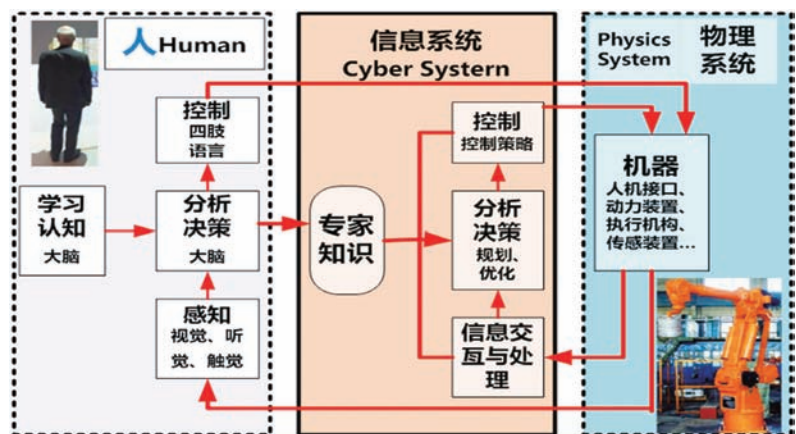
人 Human

控制
四肢
语言

学习
认知
大脑

分析
决策
大脑

感知
视觉、听觉、触觉

信息系统
Cyber Systern

专家
知识

控制
控制策略

分析
决策
规划、优化

信息交互与处理

Physics System

物理
系统

机器
人机接口、动力装置、执行机构、传感装置…